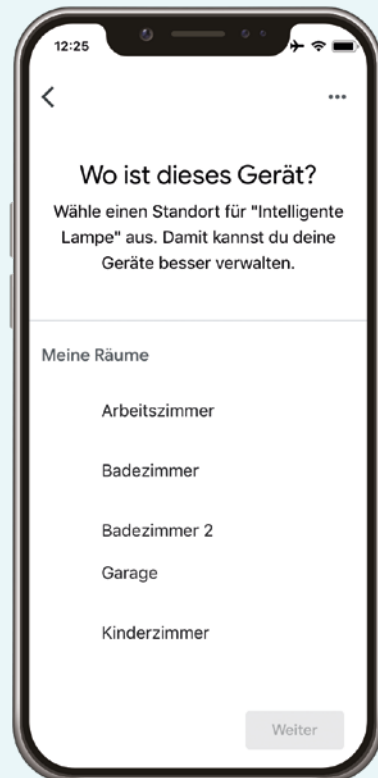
12:25

<

...

Wo ist dieses Gerät?

Wähle einen Standort für "Intelligente Lampe" aus. Damit kannst du deine Geräte besser verwalten.

Meine Räume

Arbeitszimmer

Badezimmer

Badezimmer 2

Garage

Kinderzimmer

Weiter